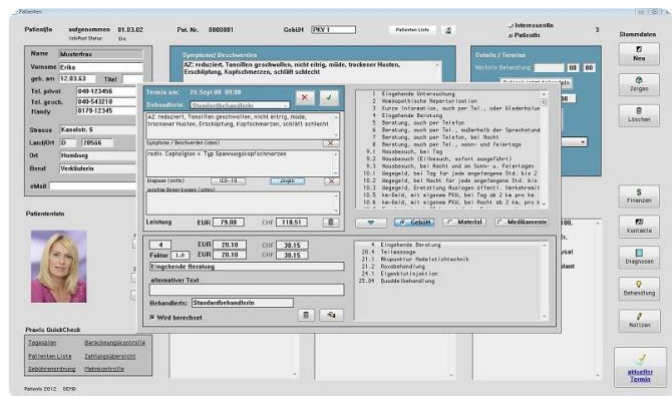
Patienten

Patient/in aufgenommen 01.03.02 Pat. Nr. 0000001 GebüH PKV 1 Patienten Liste Interessentin Patientin 3 Stammdaten

Info/Ruf Status: Ein

Name Musterfrau
Vorname Erika
geb. am 12.03.63 Titel
Tel. privat 040-123456
Tel. gesch. 040-54321
Handy 0179-12345
Strasse Kanalstr. 5
Land/Ort D 20566
Ort Homburg
Beruf Verkäuferin
eMail

Patientenfoto

Symptome/ Beschwerden
AZ: reduziert, Tonsillen geschwollen, nicht eitrig, müde, trockener Husten, Erschöpfung, Kopfschmerzen, schläft schlecht

Termin am: 29 Sept 08 09:00
Behandlerin: Standardbehandlerin
AZ reduziert, Tonsillen geschwollen, nicht eitrig, müde, trockener Husten, Erschöpfung, Kopfschmerzen, schläft schlecht
Symptome / Beschwerden
rezid. Cephalgien v. Typ Spannungskopfschmerzen
Diagnose
Leistung EUR 79.00 CHF 118.51

1 Eingehende Untersuchung
2 Homöopathische Repertorisation
3 Kurze Information, auch per Tel., oder Wiederholung
4 Eingehende Beratung
5 Beratung, auch per Tel.
6 Beratung, auch per Tel., außerhalb der Sprechstund
7 Beratung, auch per Telefon, bei Nacht
8 Beratung, auch per Tel., sonn- und feiertage
9.1 Hausbesuch, bei Tag
9.2 Hausbesuch (Eilbesuch, sofort ausgeführt)
9.3 Hausbesuch, bei Nacht und an Sonn- u. Feiertagen
10.1 Wegegeld, bei Tag für jede angefangene Std. bis 2
10.2 Wegegeld, bei Nacht für jede angefangene Std. bis
10.3 Wegegeld, Erstattung Auslagen öffentl. Verkehrsmitt
10.4 ke-Geld, mit eigenem PKW, bei Tag ab 2 km pro km
10.5 ke-Geld, mit eigenem PKW, bei Nacht ab 2 km, pro k

GebüH Material Medikamente

Details / Termine
Nächste Behandlung 00 00

4 EUR 20.10 CHF 30.15
Faktor 1.0 EUR 20.10 CHF 30.15
Eingehende Beratung
alternativer Text
Behandlerin: Standardbehandlerin
Wird berechnet

4 Eingehende Beratung
20.4 Teilmassage
21.1 Akupunktur Nadelstichtechnik
21.2 Moxibehandlung
24.1 Eigenblutinjektion
25.04 Quaddelbehandlung

Praxis QuickCheck
Tagesplan Berechnungskontrolle
Patienten Liste Zahlungsübersicht
Gebührenordnung Mahnkontrolle

Patients 2012 DEMO

Neu
Zeigen
Löschen
Finanzen
Kontakte
Diagnosen
Behandlung
Notizen
aktueller Termin